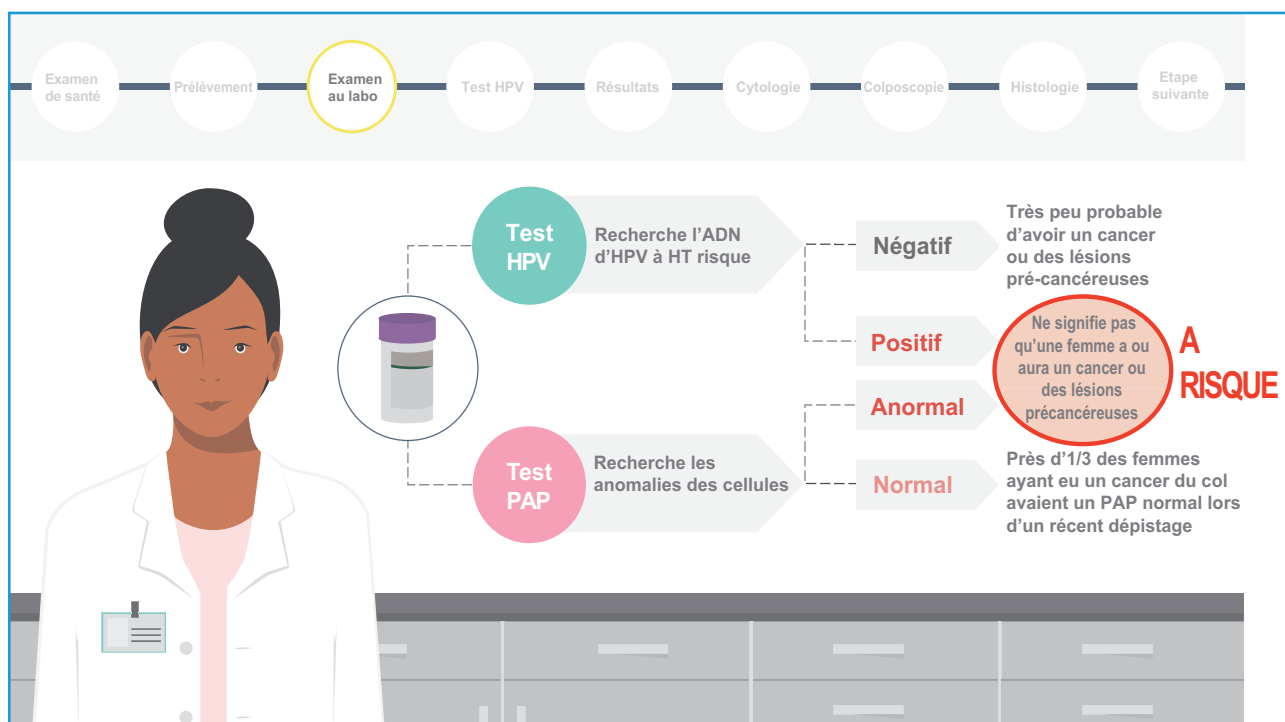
Examen de santé
Prélèvement
Examen au labo
Test HPV
Résultats
Cytologie
Colposcopie
Histologie
Etape suivante

Test HPV
Recherche l'ADN d'HPV à HT risque

Négatif
Très peu probable d'avoir un cancer ou des lésions pré-cancéreuses

Positif
Ne signifie pas qu'une femme a ou aura un cancer ou des lésions précancéreuses

A RISQUE

Anormal

Test PAP
Recherche les anomalies des cellules

Normal
Près d'1/3 des femmes ayant eu un cancer du col avaient un PAP normal lors d'un récent dépistage